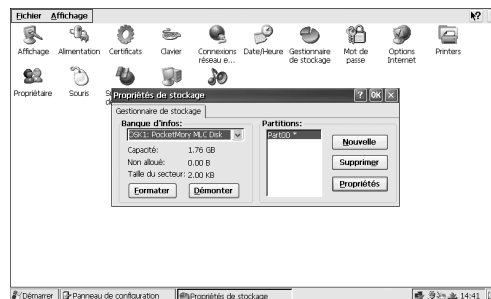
Fichier Affichage

Affichage
Alimentation
Certificats
Clavier
Connexions réseau e...
Date/Heure
Gestionnaire de stockage
Mot de passe
Options Internet
Printers
Propriétaire
Souris
Sy

Propriétés de stockage
? OK ×

Gestionnaire de stockage

Banque d'infos:
DSK1: PocketMory MLC Disk
Capacité: 1.76 GB
Non alloué: 0.00 B
Taille du secteur: 2.00 KB
Formater
Démonter

Partitions:
Part00 *
Nouvelle
Supprimer
Propriétés

Démarrer
Panneau de configuration
Propriétés de stockage
14:41